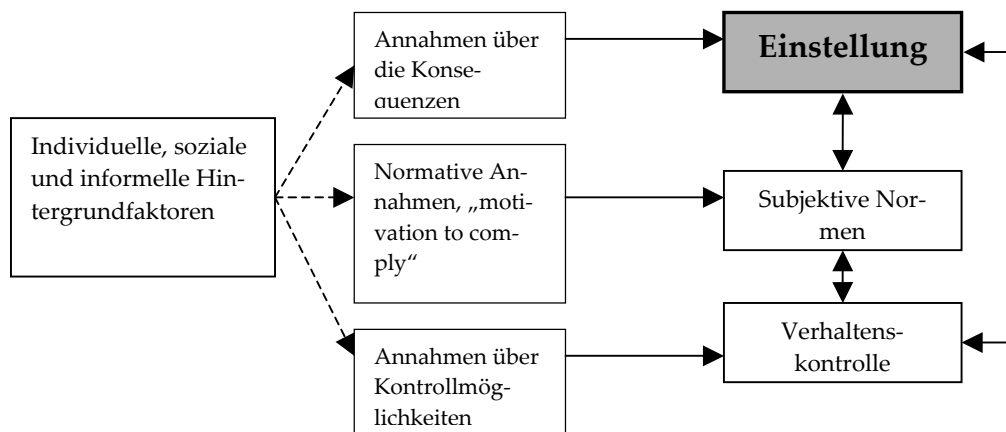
Individuelle, soziale und informelle Hintergrundfaktoren

Annahmen über die Konsequenzen

Normative Annahmen, „motivation to comply“

Annahmen über Kontrollmöglichkeiten

Einstellung

Subjektive Normen

Verhaltenskontrolle